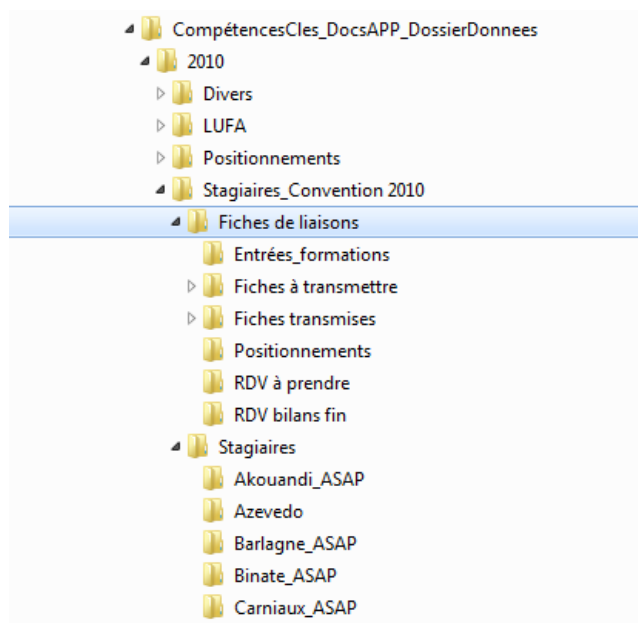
CompétencesCles_DocsAPP_DossierDonnees
2010
Divers
LUFA
Positionnements
Stagiaires_Convention 2010
Fiches de liaisons
Entrées_formations
Fiches à transmettre
Fiches transmises
Positionnements
RDV à prendre
RDV bilans fin
Stagiaires
Akouandi_ASAP
Azevedo
Barlagne_ASAP
Binate_ASAP
Carniaux_ASAP